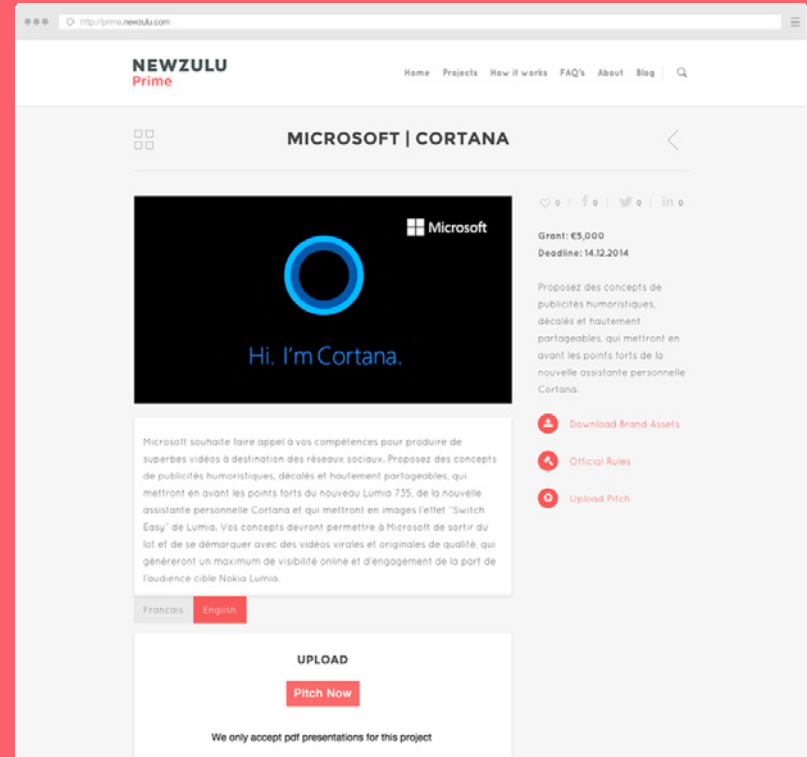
http://prime.newzulu.com

NEWZULU
Prime

Home Projects How it works FAQ's About Blog

MICROSOFT | CORTANA

Microsoft

Hi. I'm Cortana.

0 0 0 0

Grant: €5,000
Deadline: 14.12.2014

Proposez des concepts de publicités humoristiques, décalés et hautement partageables, qui mettront en avant les points forts de la nouvelle assistante personnelle Cortana.

Download Brand Assets

Official Rules

Upload Pitch

Microsoft souhaite faire appel à vos compétences pour produire de superbes vidéos à destination des réseaux sociaux. Proposez des concepts de publicités humoristiques, décalés et hautement partageables, qui mettront en avant les points forts du nouveau Lumia 735, de la nouvelle assistante personnelle Cortana et qui mettront en images l'effet "Switch Easy" de Lumia. Vos concepts devront permettre à Microsoft de sortir du lot et de se démarquer avec des vidéos virales et originales de qualité, qui généreront un maximum de visibilité online et d'engagement de la part de l'audience cible Nokia Lumia.

Français English

UPLOAD

Pitch Now

We only accept pdf presentations for this project